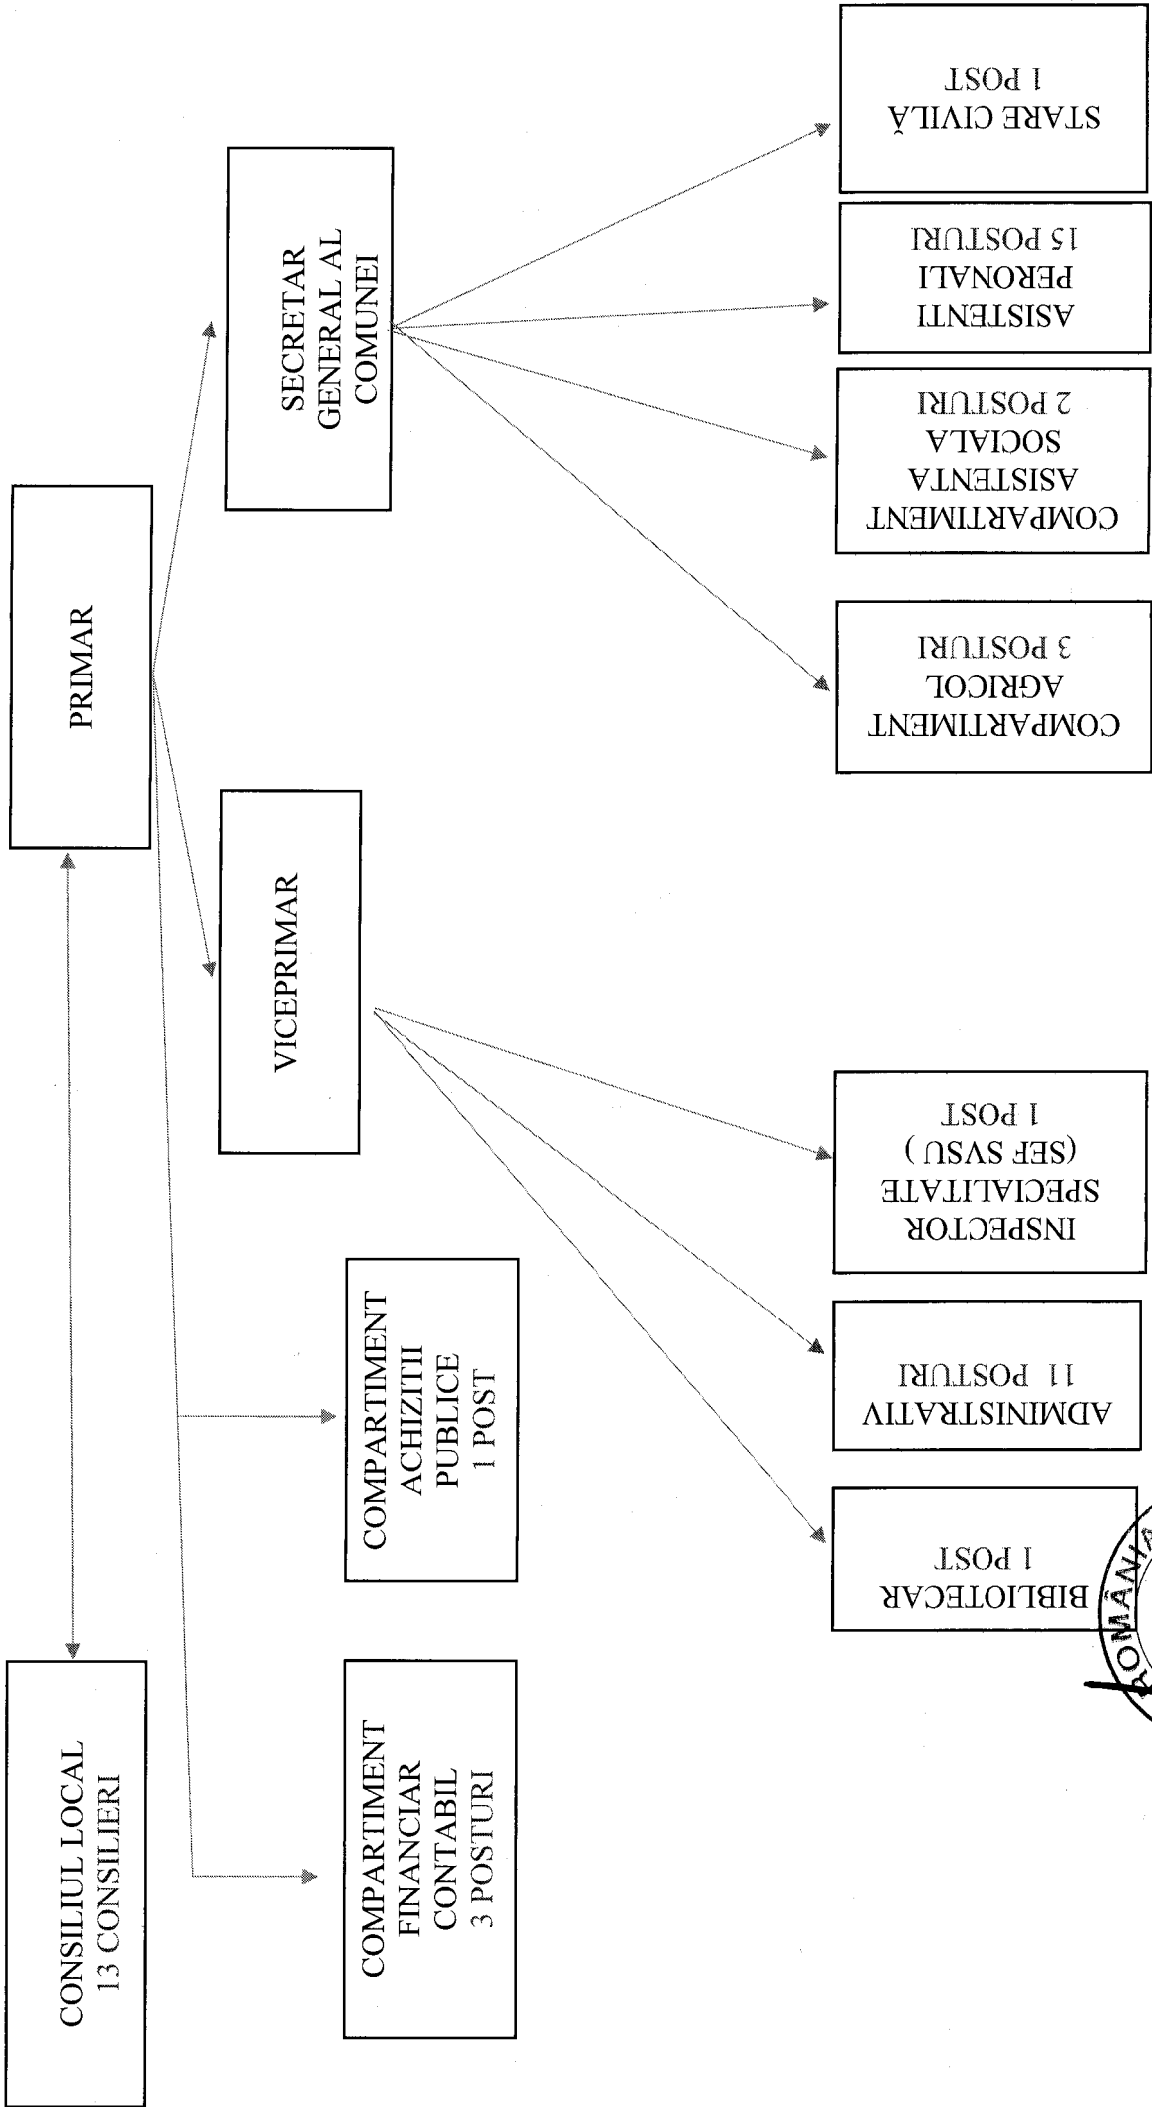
CONSILIUL LOCAL
13 CONSILIERI

PRIMAR

SECRETAR GENERAL AL COMUNEI

VICEPRIMAR

COMPARTIMENT ACHIZITII PUBLICE
1 POST

COMPARTIMENT FINANCIAR CONTABIL
3 POSTURI

STARE CIVILĂ
1 POST

ASISTENTI PERONALI
15 POSTURI

COMPARTIMENT ASISTENTA SOCIALA
2 POSTURI

COMPARTIMENT AGRICOL
3 POSTURI

INSPECTOR SPECIALITATE (SEF SVSU)
1 POST

ADMINISTRATIV
11 POSTURI

BIBLIOTECAR
1 POST

ROMÂNIA